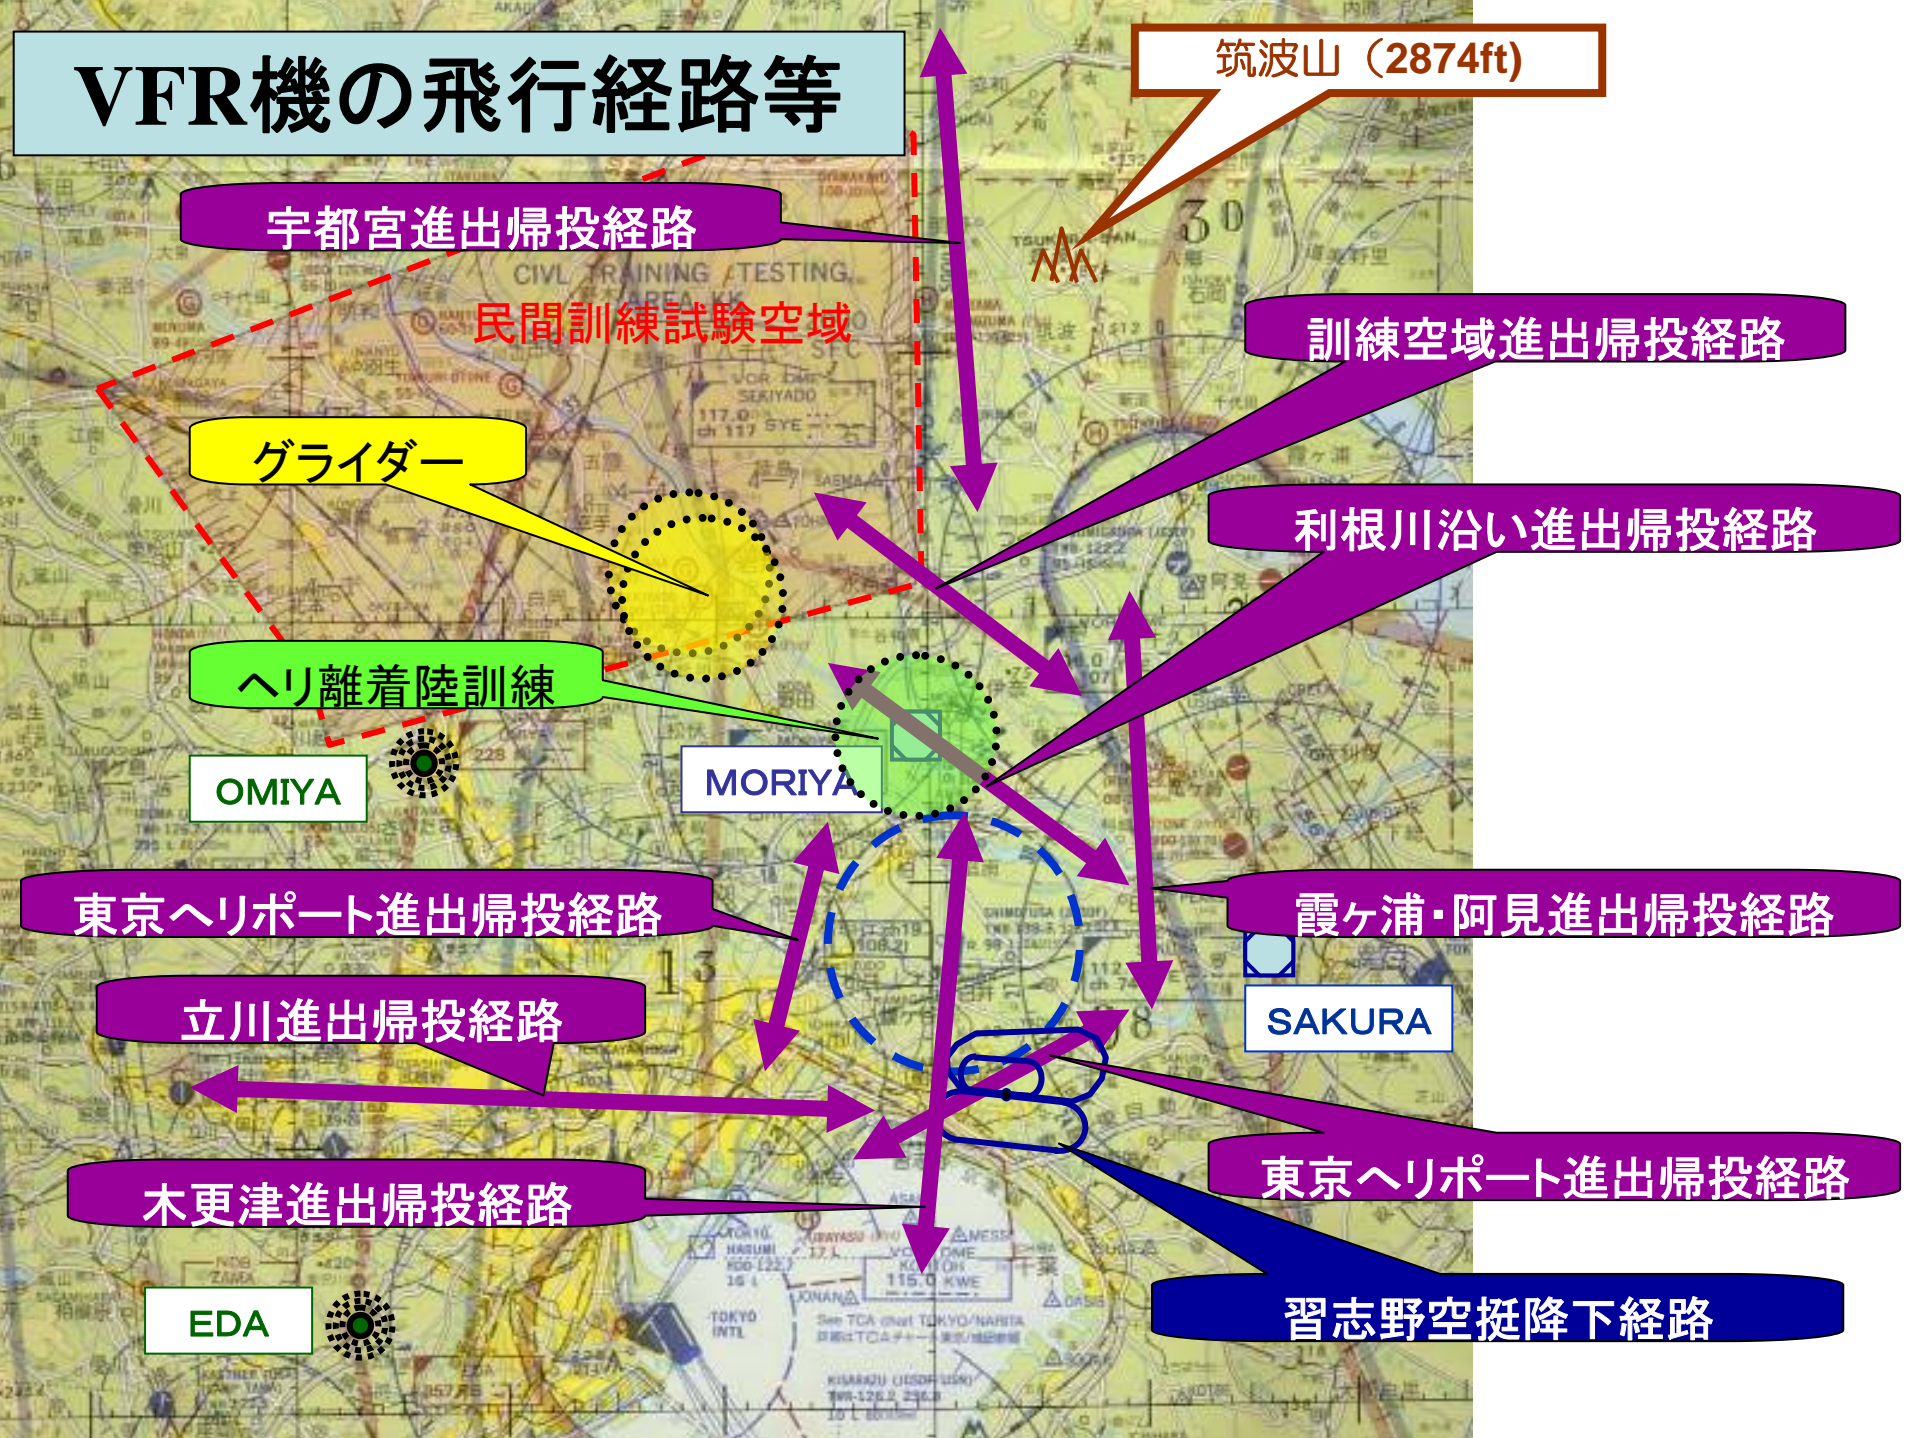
VFR機の飛行経路等

筑波山（2874ft)

宇都宮進出帰投経路

CIVIL TRAINING TESTING AREA

民間訓練試験空域

訓練空域進出帰投経路

グライダー

利根川沿い進出帰投経路

ヘリ離着陸訓練

OMIYA

MORIYA

東京ヘリポート進出帰投経路

霞ヶ浦・阿見進出帰投経路

SAKURA

立川進出帰投経路

東京ヘリポート進出帰投経路

木更津進出帰投経路

習志野空挺降下経路

EDA